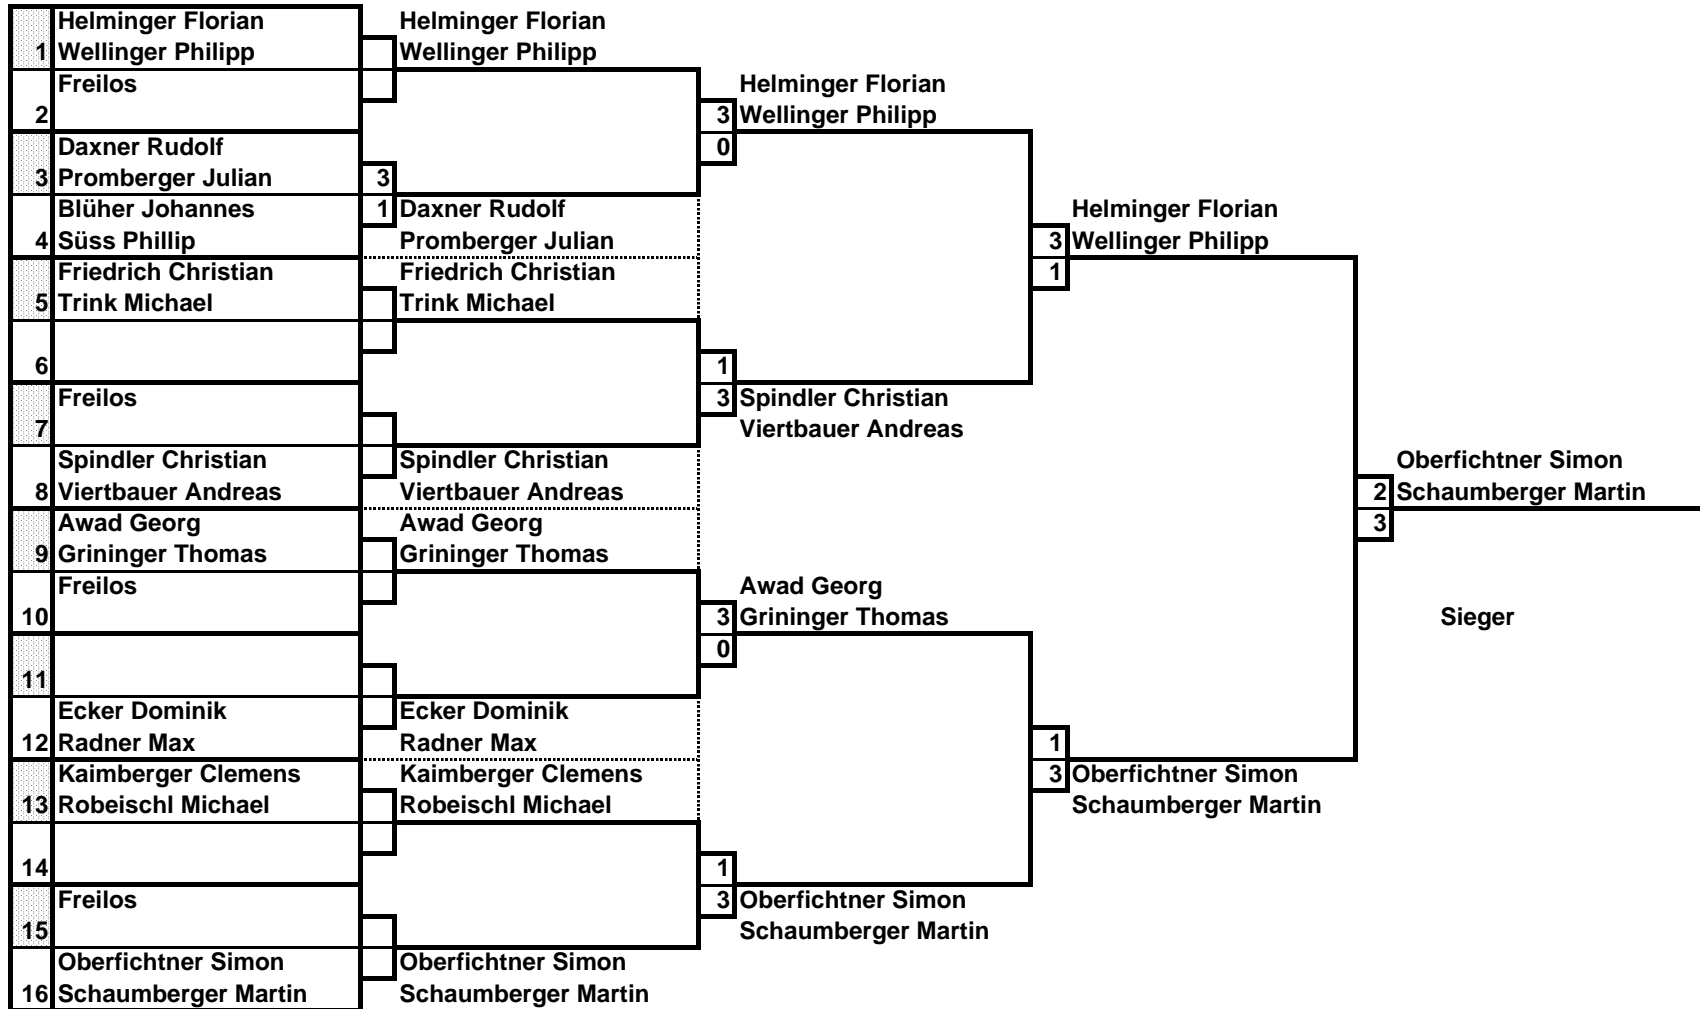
1 Helminger Florian
Wellinger Philipp
2 Freilos
3 Daxner Rudolf
Promberger Julian
4 Blüher Johannes
Süss Phillip
5 Friedrich Christian
Trink Michael
6
7 Freilos
8 Spindler Christian
Viertbauer Andreas
9 Awad Georg
Grininger Thomas
10 Freilos
11
12 Ecker Dominik
Radner Max
13 Kaimberger Clemens
Robeischl Michael
14
15 Freilos
16 Oberfichtner Simon
Schaumberger Martin

Helminger Florian
Wellinger Philipp
3
1 Daxner Rudolf
Promberger Julian
Friedrich Christian
Trink Michael
Spindler Christian
Viertbauer Andreas
Awad Georg
Grininger Thomas
Ecker Dominik
Radner Max
Kaimberger Clemens
Robeischl Michael
Oberfichtner Simon
Schaumberger Martin

Helminger Florian
3 Wellinger Philipp
0
1
3 Spindler Christian
Viertbauer Andreas
Awad Georg
3 Grininger Thomas
0
1
3 Oberfichtner Simon
Schaumberger Martin

Helminger Florian
3 Wellinger Philipp
1
1
3 Oberfichtner Simon
Schaumberger Martin

Oberfichtner Simon
2 Schaumberger Martin
3

Sieger